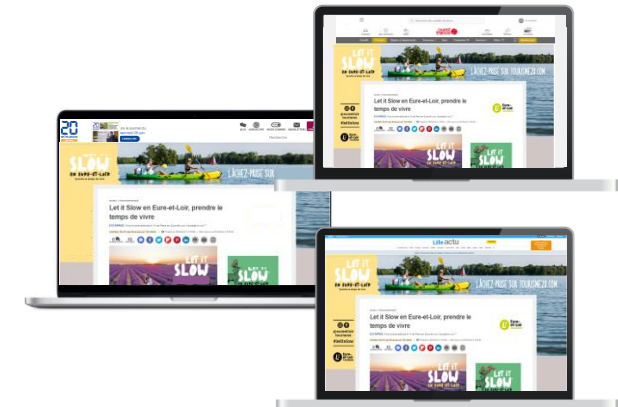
20

LET IT SLOW EN EURE-ET-LOIR

LÂCHEZ-PRISE SUR TOURISME28.COM

Let it Slow en Eure-et-Loir, prendre le temps de vivre

Let it Slow en Eure-et-Loir, prendre le temps de vivre

Let it Slow en Eure-et-Loir, prendre le temps de vivre

LET IT SLOW

#letitslow

Lille actu